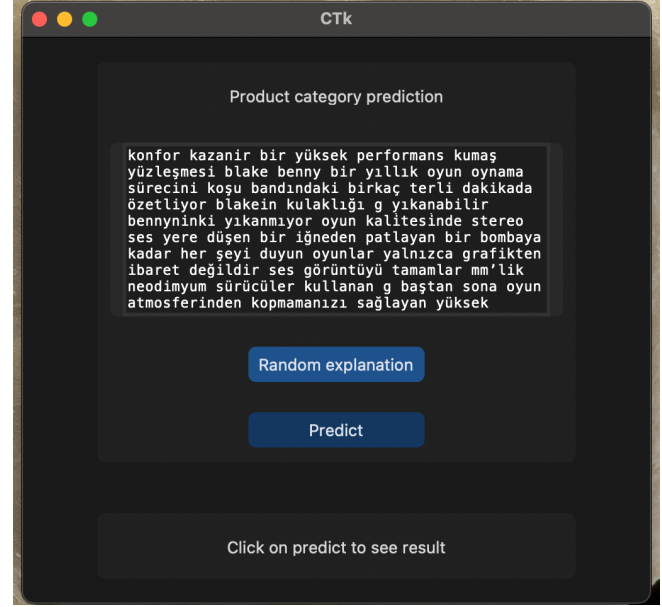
CTk

Product category prediction

konfor kazanir bir yüksek performans kumaş yüzleşmesi blake benny bir yıllık oyun oynama sürecini koşu bandındaki birkaç terli dakikada özetliyor blakein kulaklığı g yıkanabilir bennyninki yıkanmıyor oyun kalitesinde stereo ses yere düşen bir iğneden patlayan bir bombaya kadar her şeyi duyun oyunlar yalnızca grafikten ibaret değildir ses görüntüyü tamamlar mm’lik neodimyum sürücüler kullanan g baştan sona oyun atmosferinden kopmamanızı sağlayan yüksek

Random explanation

Predict

Click on predict to see result